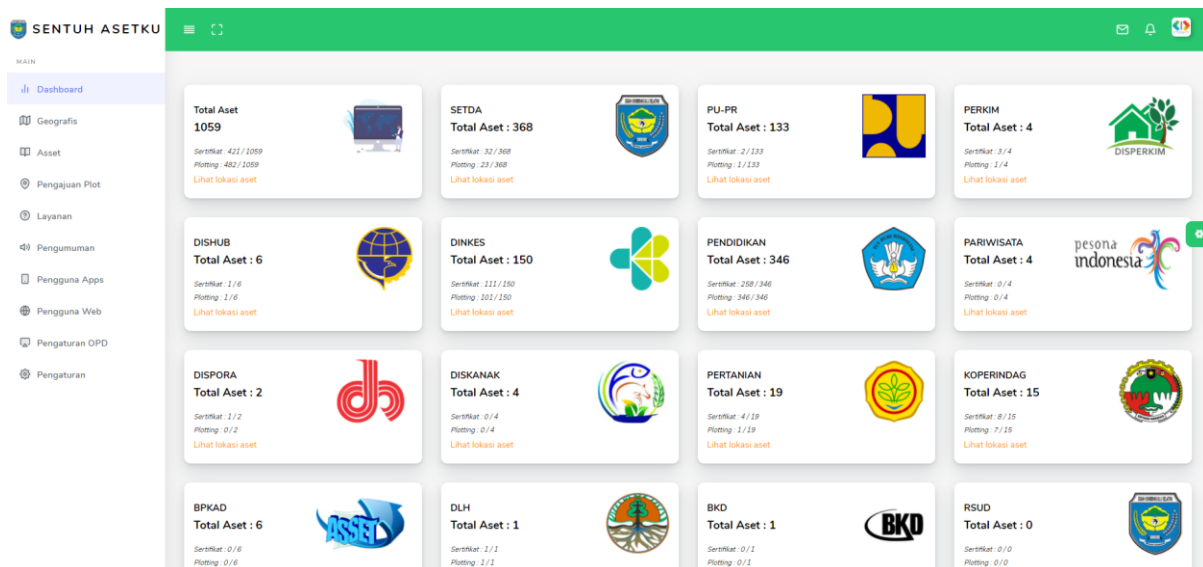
SENTUH ASETKU

MAIN

Dashboard
Geografis
Asset
Pengajuan Plot
Layanan
Pengumuman
Pengguna Apps
Pengguna Web
Pengaturan OPD
Pengaturan

Total Aset
1059
Sertifikat : 421 / 1059
Plotting : 482 / 1059
Lihat lokasi aset

SETDA
Total Aset : 368
Sertifikat : 32 / 368
Plotting : 23 / 368
Lihat lokasi aset

PU-PR
Total Aset : 133
Sertifikat : 2 / 133
Plotting : 1 / 133
Lihat lokasi aset

PERKIM
Total Aset : 4
Sertifikat : 3 / 4
Plotting : 1 / 4
Lihat lokasi aset
DISPERKIM

DISHUB
Total Aset : 6
Sertifikat : 1 / 6
Plotting : 1 / 6
Lihat lokasi aset

DINKES
Total Aset : 150
Sertifikat : 111 / 150
Plotting : 101 / 150
Lihat lokasi aset

PENDIDIKAN
Total Aset : 346
Sertifikat : 288 / 346
Plotting : 346 / 346
Lihat lokasi aset

PARIWISATA
Total Aset : 4
Sertifikat : 0 / 4
Plotting : 0 / 4
Lihat lokasi aset
pesona indonesia

DISPORA
Total Aset : 2
Sertifikat : 1 / 2
Plotting : 0 / 2
Lihat lokasi aset

DISKANAK
Total Aset : 4
Sertifikat : 0 / 4
Plotting : 0 / 4
Lihat lokasi aset

PERTANIAN
Total Aset : 19
Sertifikat : 4 / 19
Plotting : 1 / 19
Lihat lokasi aset

KOPERINDAG
Total Aset : 15
Sertifikat : 8 / 15
Plotting : 7 / 15
Lihat lokasi aset

BPKAD
Total Aset : 6
Sertifikat : 0 / 6
Plotting : 0 / 6
ASSET

DLH
Total Aset : 1
Sertifikat : 1 / 1
Plotting : 1 / 1

BKD
Total Aset : 1
Sertifikat : 0 / 1
Plotting : 0 / 1
BKD

RSUD
Total Aset : 0
Sertifikat : 0 / 0
Plotting : 0 / 0